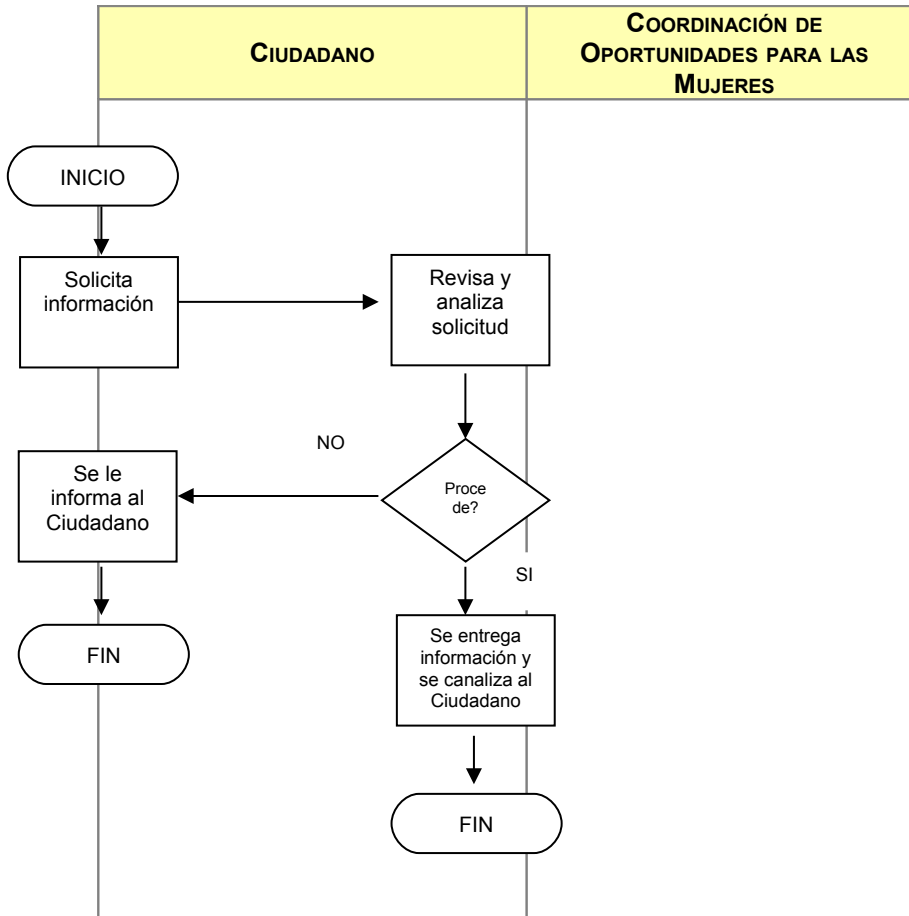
| CIUDADANO | COORDINACIÓN DE OPORTUNIDADES PARA LAS MUJERES |
|---|---|

INICIO

Solicita información

Revisa y analiza solicitud

NO

Se le informa al Ciudadano

Proce de?

SI

FIN

Se entrega información y se canaliza al Ciudadano

FIN